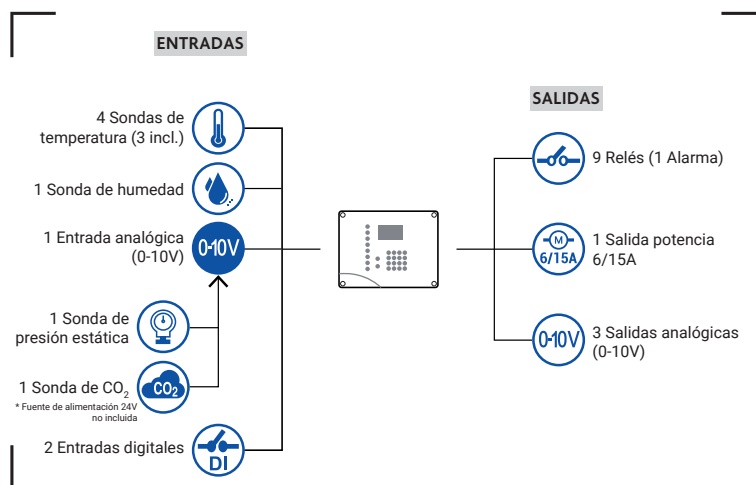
ENTRADAS

4 Sondas de temperatura (3 incl.)

1 Sonda de humedad

1 Entrada analógica (0-10V)

0-10V

1 Sonda de presión estática

1 Sonda de $CO_2$

$CO_2$

* Fuente de alimentación 24V no incluida

2 Entradas digitales

DI

SALIDAS

9 Relés (1 Alarma)

M

6/15A

1 Salida potencia 6/15A

0-10V

3 Salidas analógicas (0-10V)